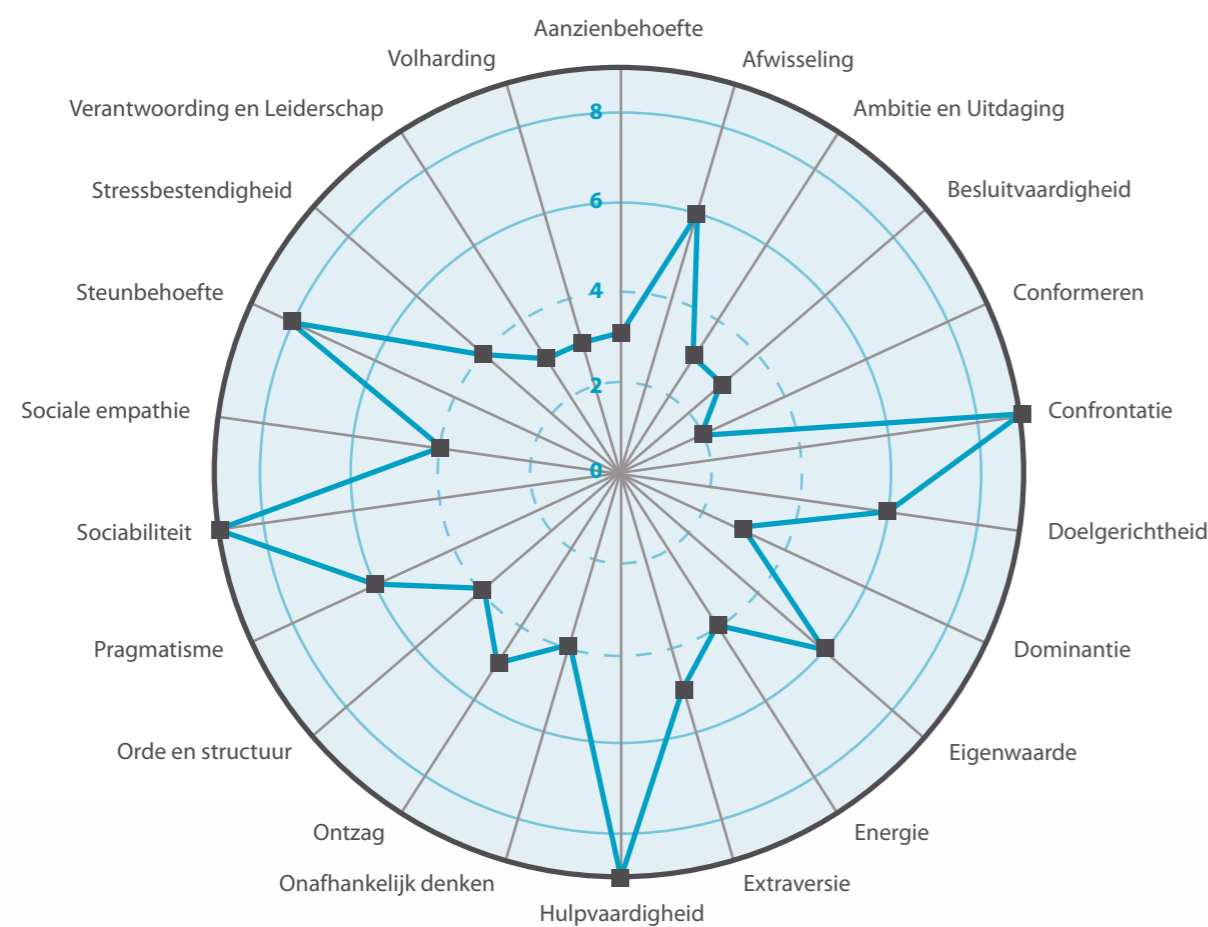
Aanzienbehoefte
Afwisseling
Ambitie en Uitdaging
Besluitvaardigheid
Conformeren
Confrontatie
Doelgerichtheid
Dominantie
Eigenwaarde
Energie
Extraversie
Hulpvaardigheid
Onafhankelijk denken
Ontzag
Orde en structuur
Pragmatisme
Sociabiliteit
Sociale empathie
Steunbehoefte
Stressbestendigheid
Verantwoording en Leiderschap
Volharding

8
6
4
2
0